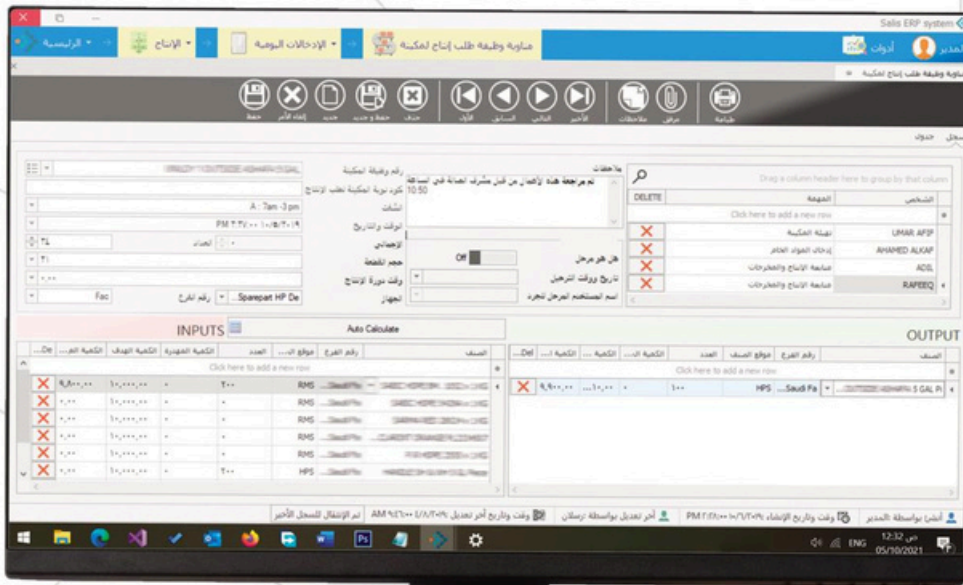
Salis ERP system

الرئيسية
الإنتاج
الإدخالات اليومية
مناولة وظيفة طلب إنتاج لمكينة
أدوات
المدير

مناولة وظيفة طلب إنتاج لمكينة

حفظ
إلغاء الأمر
جديد
حفظ وجديد
حذف
الأول
السابق
التالي
الأخير
ملاحظات
مرفق
طباعة

سجل جدول

رقم وظيفة المكينة
كود نوبة المكينة لطلب الإنتاج
A : 7am -3 pm
أنشئت
الوقت والتاريخ
PM ٢:٢٧:٠٠ ١٠/٥/٢٠٢١
الإجمالي
٢٤
العداد
حجم الدفعة
٣١
وقت دورة الإنتاج
الجهاز
Fac
رقم الفرع
Sparepart HP De...

ملاحظات
تم مراجعة هذه الأعمال من قبل مشرف الصيانة في الساعة 10:50

هل هو مرحل
Off
تاريخ ووقت الترحيل
اسم المستخدم المرحل لتجرد

Drag a column header here to group by that column
الشخص
المهمة
DELETE
Click here to add a new row
UMAR AFIP
تهيئة المكينة
AHAMED ALKAP
إدخال المواد الخام
ADIL
متابعة الإنتاج والمخرجات
RAFEEQ
متابعة الإنتاج والمخرجات

INPUTS
Auto Calculate
OUTPUT

| الصنف | رقم الفرع | موقع ال... | العدد | الكمية المفقودة | الكمية الهدف | الكمية الم... | De... |
|---|---|---|---|---|---|---|---|
| Click here to add a new row | | | | | | | |
| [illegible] | RMS | | ٢٠٠ | ٠ | ١٠,٠٠٠,٠٠ | ٩,٨٠٠,٠٠ | |
| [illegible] | RMS | | ٠ | ٠ | ١٠,٠٠٠,٠٠ | ٠,٠٠ | |
| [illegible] | RMS | | ٠ | ٠ | ١٠,٠٠٠,٠٠ | ٠,٠٠ | |
| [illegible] | RMS | | ٠ | ٠ | ١٠,٠٠٠,٠٠ | ٠,٠٠ | |
| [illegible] | RMS | | ٠ | ٠ | ١٠,٠٠٠,٠٠ | ٠,٠٠ | |
| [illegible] | HPS | | ٢٠٠ | ٠ | ١٠,٠٠٠,٠٠ | ٠,٠٠ | |

| الصنف | رقم الفرع | موقع الصنف | العدد | الكمية ال... | الكمية... | الكمية ا... | Del... |
|---|---|---|---|---|---|---|---|
| Click here to add a new row | | | | | | | |
| ...S GAL Pl | Saudi Fa... | HPS | ١٠٠ | ٠ | ...١٠,٠٠ | ٩,٩٠٠,٠٠ | |

أنشئ بواسطة المدير
وقت وتاريخ الإنشاء PM ٢:٢٢:٠٠ ١٠/٦/٢٠٢١
آخر تعديل بواسطة ارسلان
وقت وتاريخ آخر تعديل AM ٩:٤٦:٠٠ ٤/٨/٢٠٢١
تم الإنتقال للسجل الأخير

ENG
12:32 ص
05/10/2021